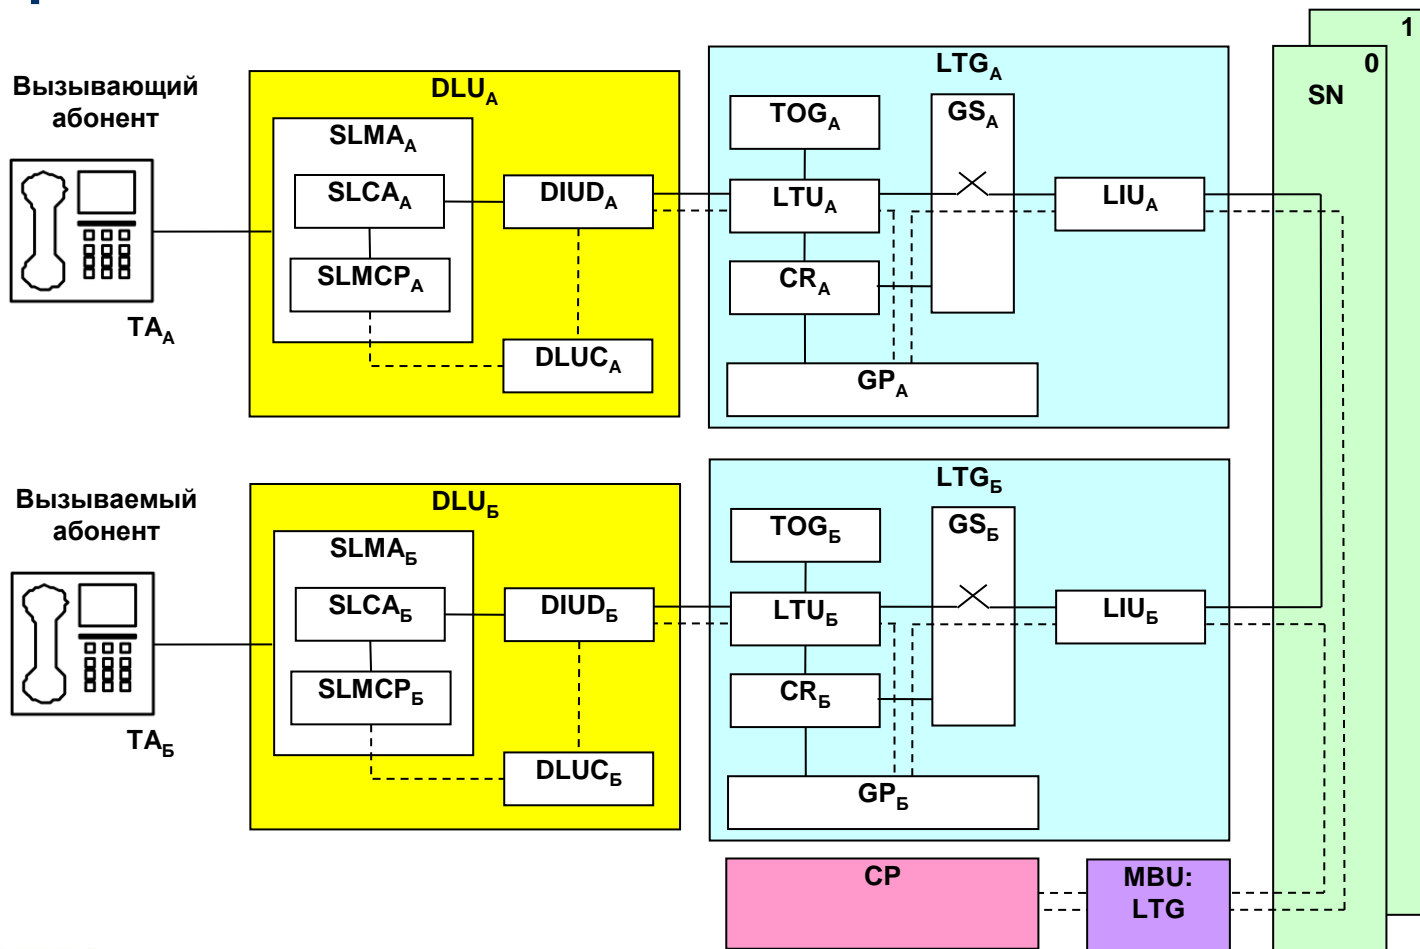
Вызывающий абонент

$TA_A$

$DLU_A$

$SLMA_A$

$SLCA_A$

$SLMCP_A$

$DIUD_A$

$DLUC_A$

$LTG_A$

$TOG_A$

$GS_A$

$LTU_A$

$CR_A$

$GP_A$

$LIU_A$

1

0

SN

Вызываемый абонент

$TA_Б$

$DLU_Б$

$SLMA_Б$

$SLCA_Б$

$SLMCP_Б$

$DIUD_Б$

$DLUC_Б$

$LTG_Б$

$TOG_Б$

$GS_Б$

$LTU_Б$

$CR_Б$

$GP_Б$

$LIU_Б$

CP

MBU: LTG